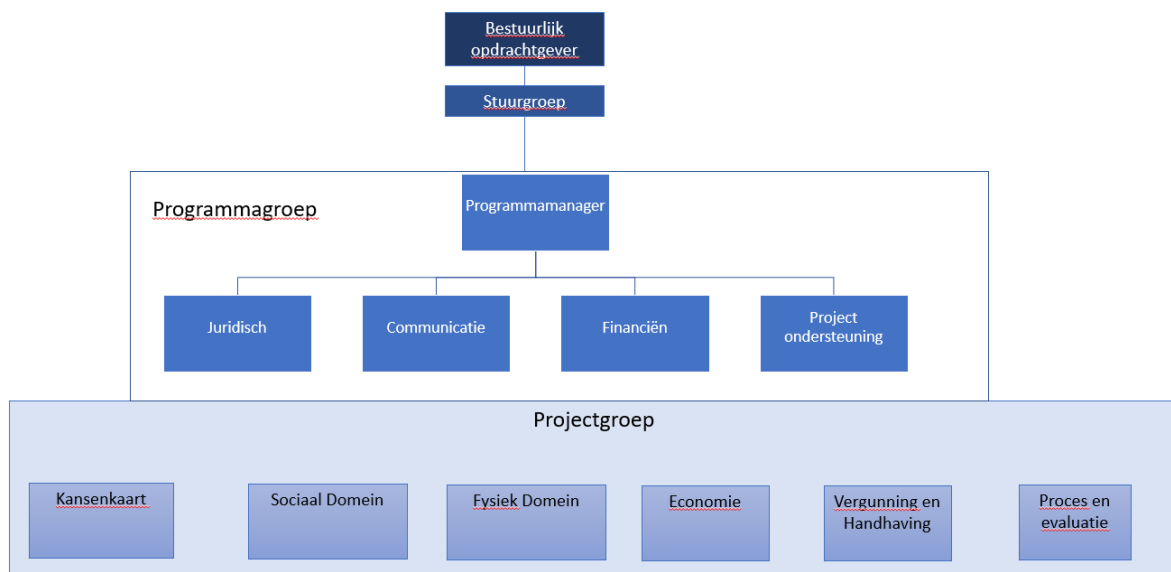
Bestuurlijk opdrachtgever

Stuurgroep

Programmagroep

Programmamanager

Juridisch

Communicatie

Financiën

Project ondersteuning

Projectgroep

Kansenkaart

Sociaal Domein

Fysiek Domein

Economie

Vergunning en Handhaving

Proces en evaluatie